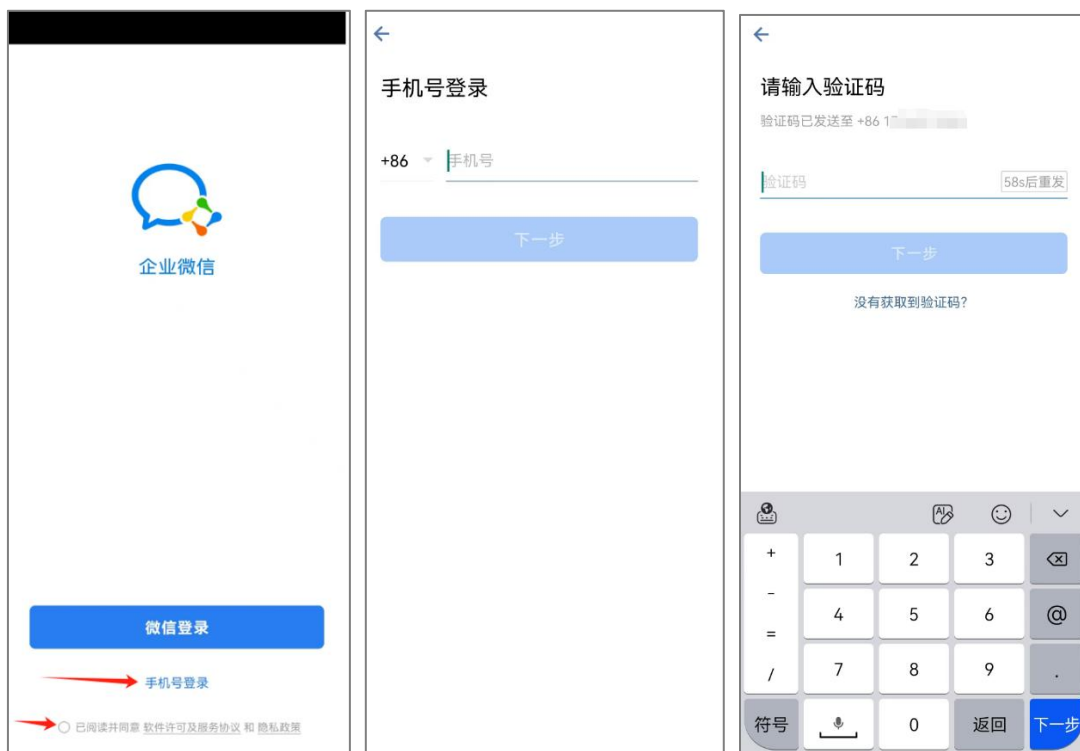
企业微信

微信登录

手机号登录

已阅读并同意 软件许可及服务协议 和 隐私政策

←

手机号登录

+86 手机号

下一步

←

请输入验证码

验证码已发送至 +86 1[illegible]

验证码 58s后重发

下一步

没有获取到验证码?

+
-
=
/

1 2 3
4 5 6 @
7 8 9 .

符号 0 返回 下一步